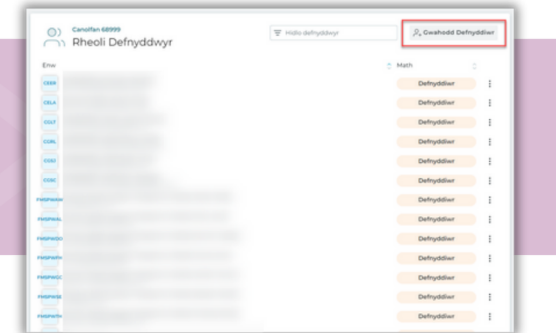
Canolfan 68999
Rheoli Defnyddwyr

Hidlo defnyddwyr

Gwahodd Defnyddiwr

| Enw | Math |
|---|---|
| CEEB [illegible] | Defnyddiwr |
| CELA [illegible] | Defnyddiwr |
| CGLT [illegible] | Defnyddiwr |
| CGRL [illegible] | Defnyddiwr |
| CGSI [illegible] | Defnyddiwr |
| CGSC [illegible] | Defnyddiwr |
| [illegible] | Defnyddiwr |
| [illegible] | Defnyddiwr |
| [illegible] | Defnyddiwr |
| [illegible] | Defnyddiwr |
| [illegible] | Defnyddiwr |
| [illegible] | Defnyddiwr |
| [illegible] | Defnyddiwr |